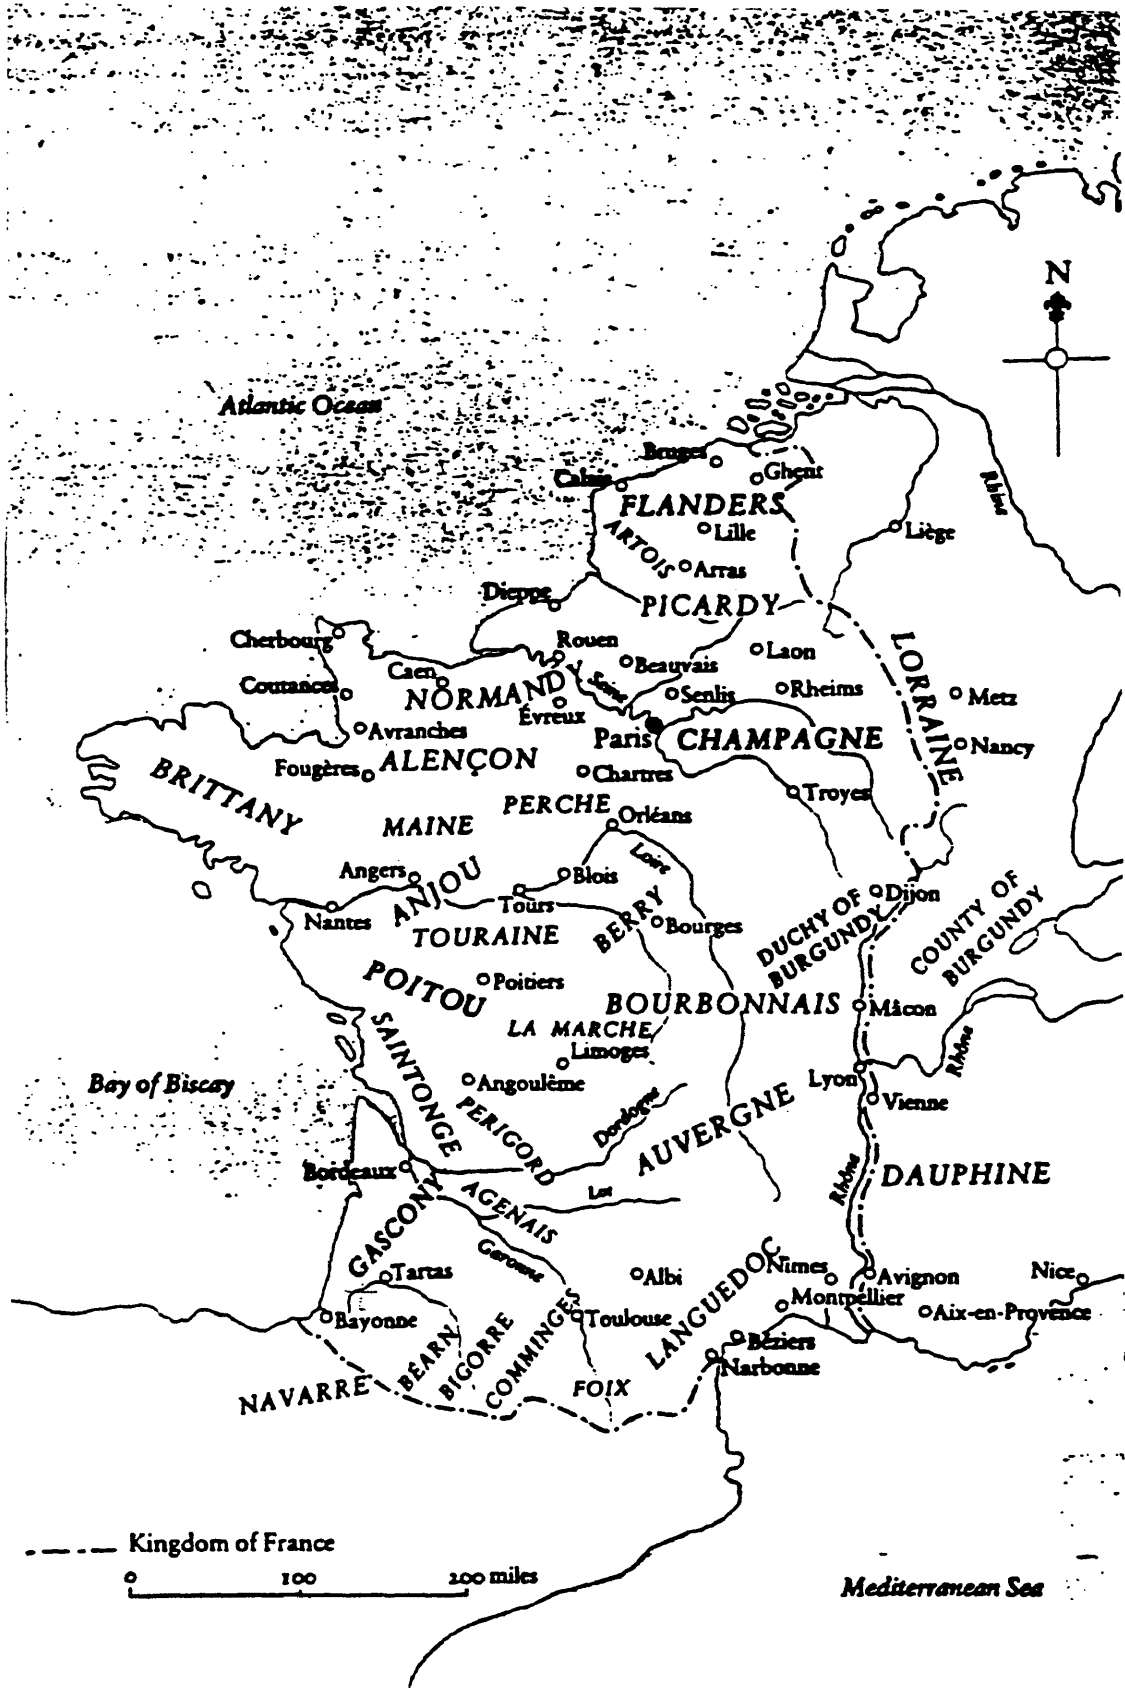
N

Atlantic Ocean

Bruges
Calais
Ghent
FLANDERS
ARTOIS
Lille
Arras
Liège
Rhine
Dieppe
PICARDY
Cherbourg
Rouen
Laon
Caen
Beauvais
Coutances
NORMANDY
Seine
Senlis
Rheims
Metz
Évreux
LORRAINE
Avranches
Paris
CHAMPAGNE
Nancy
Fougères
ALENÇON
Chartres
BRITTANY
Troyes
PERCHE
Orléans
MAINE
Angers
Loire
ANJOU
Blois
Nantes
Tours
Dijon
TOURAINE
BERRY
Bourges
DUCHY OF BURGUNDY
COUNTY OF BURGUNDY
POITOU
Poitiers
BOURBONNAIS
Mâcon
SAINTONGE
LA MARCHE
Limoges
Rhône
Bay of Biscay
Angoulême
Lyon
Vienne
PERIGORD
Dordogne
AUVERGNE
Bordeaux
Rhône
DAUPHINE
AGENAIS
Lot
GASCONY
Garonne
Tartas
Albi
LANGUEDOC
Nîmes
Avignon
Nice
Montpellier
Bayonne
COMMINGES
Toulouse
Aix-en-Provence
BEARN
BIGORRE
Béziers
Narbonne
NAVARRE
FOIX

Kingdom of France
0 100 200 miles

Mediterranean Sea